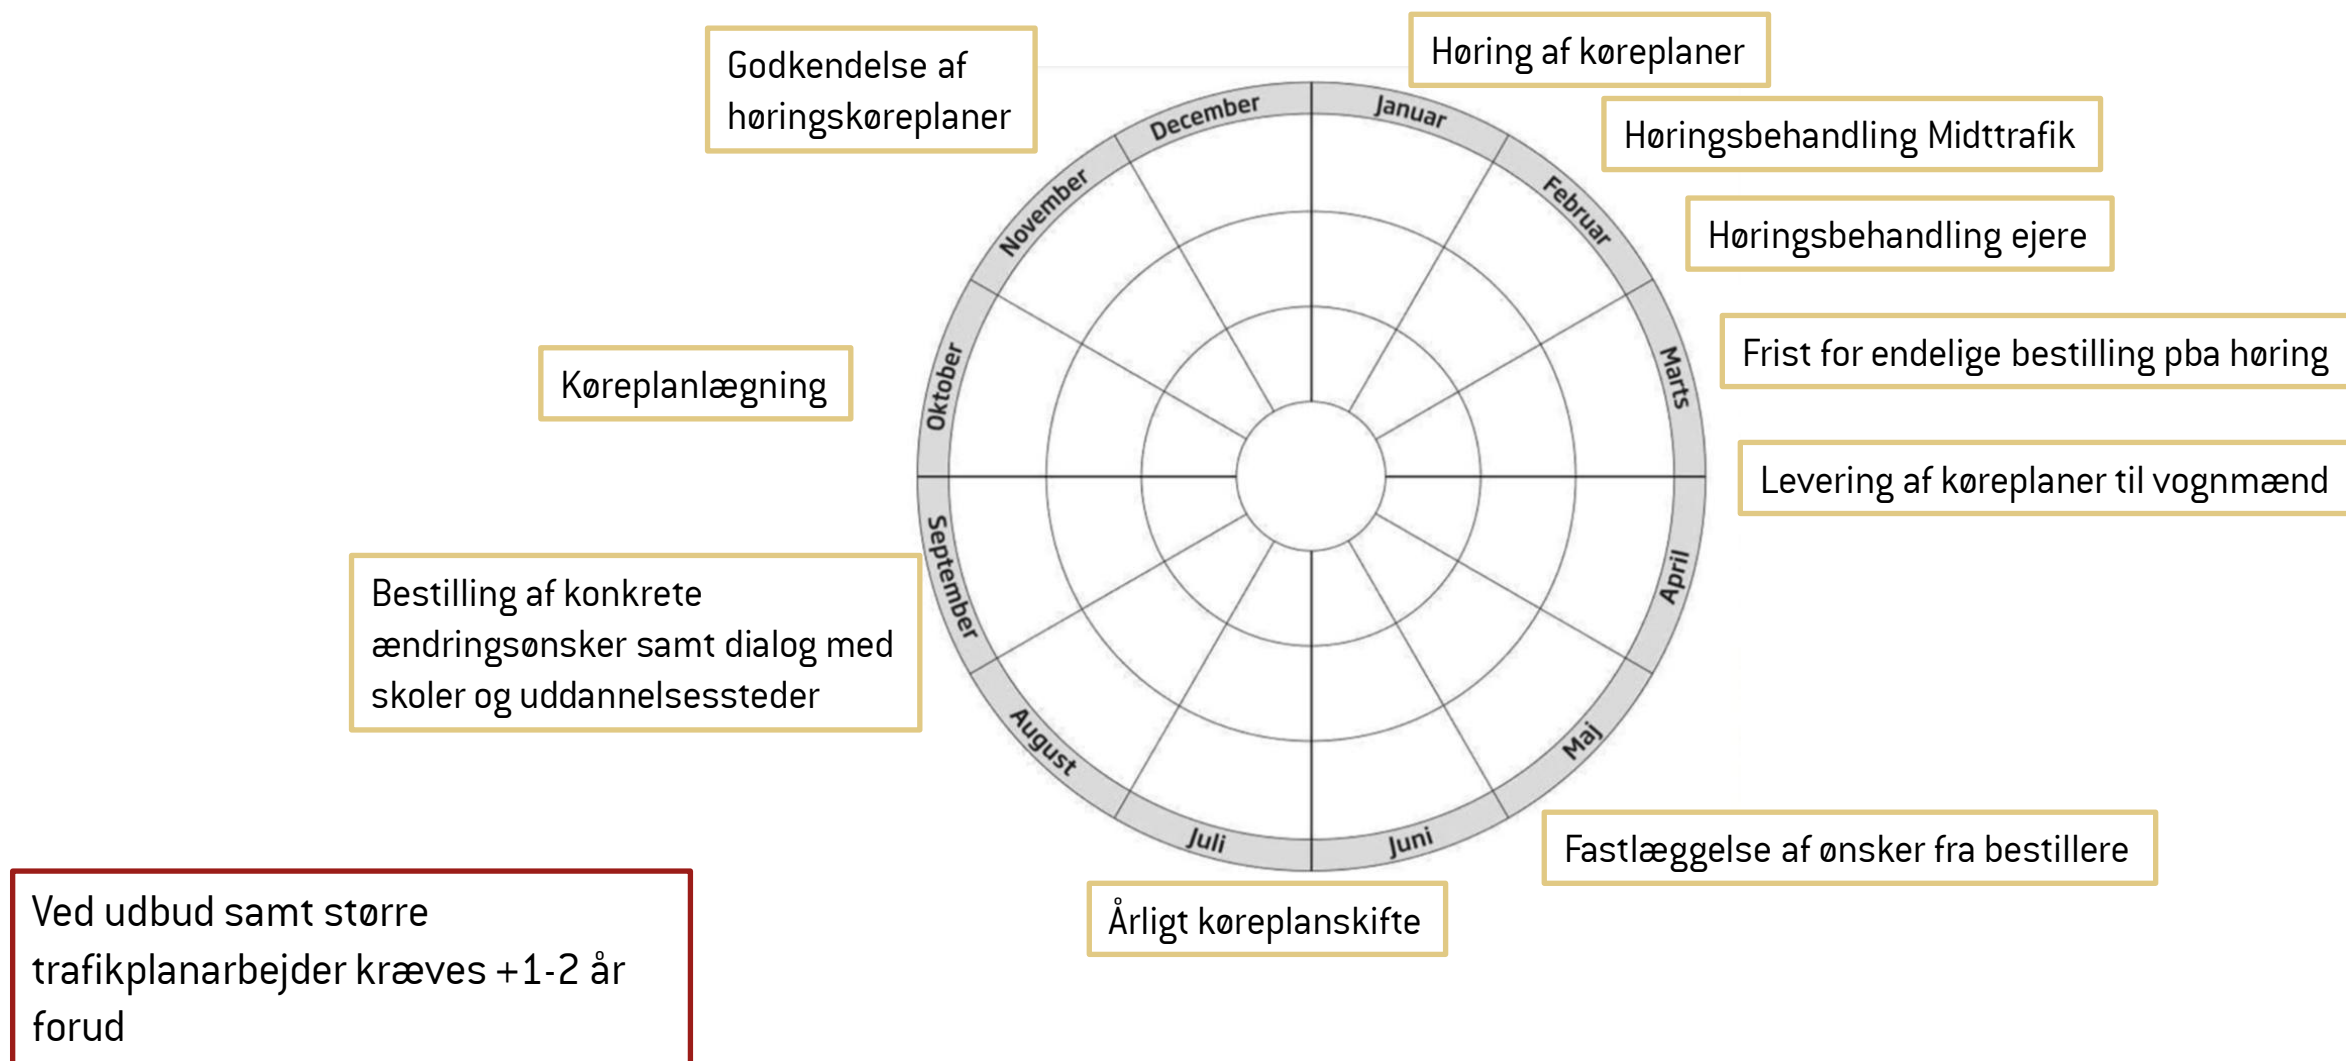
Godkendelse af høringskøreplaner

Høring af køreplaner

Høringsbehandling Midttrafik

Høringsbehandling ejere

Frist for endelige bestilling pba høring

Levering af køreplaner til vognmænd

Køreplanlægning

Bestilling af konkrete ændringsønsker samt dialog med skoler og uddannelsessteder

Fastlæggelse af ønsker fra bestillere

Årligt køreplanskifte

Ved udbud samt større trafikplanarbejder kræves +1-2 år forud

Januar
Februar
Marts
April
Maj
Juni
Juli
August
September
Oktober
November
December